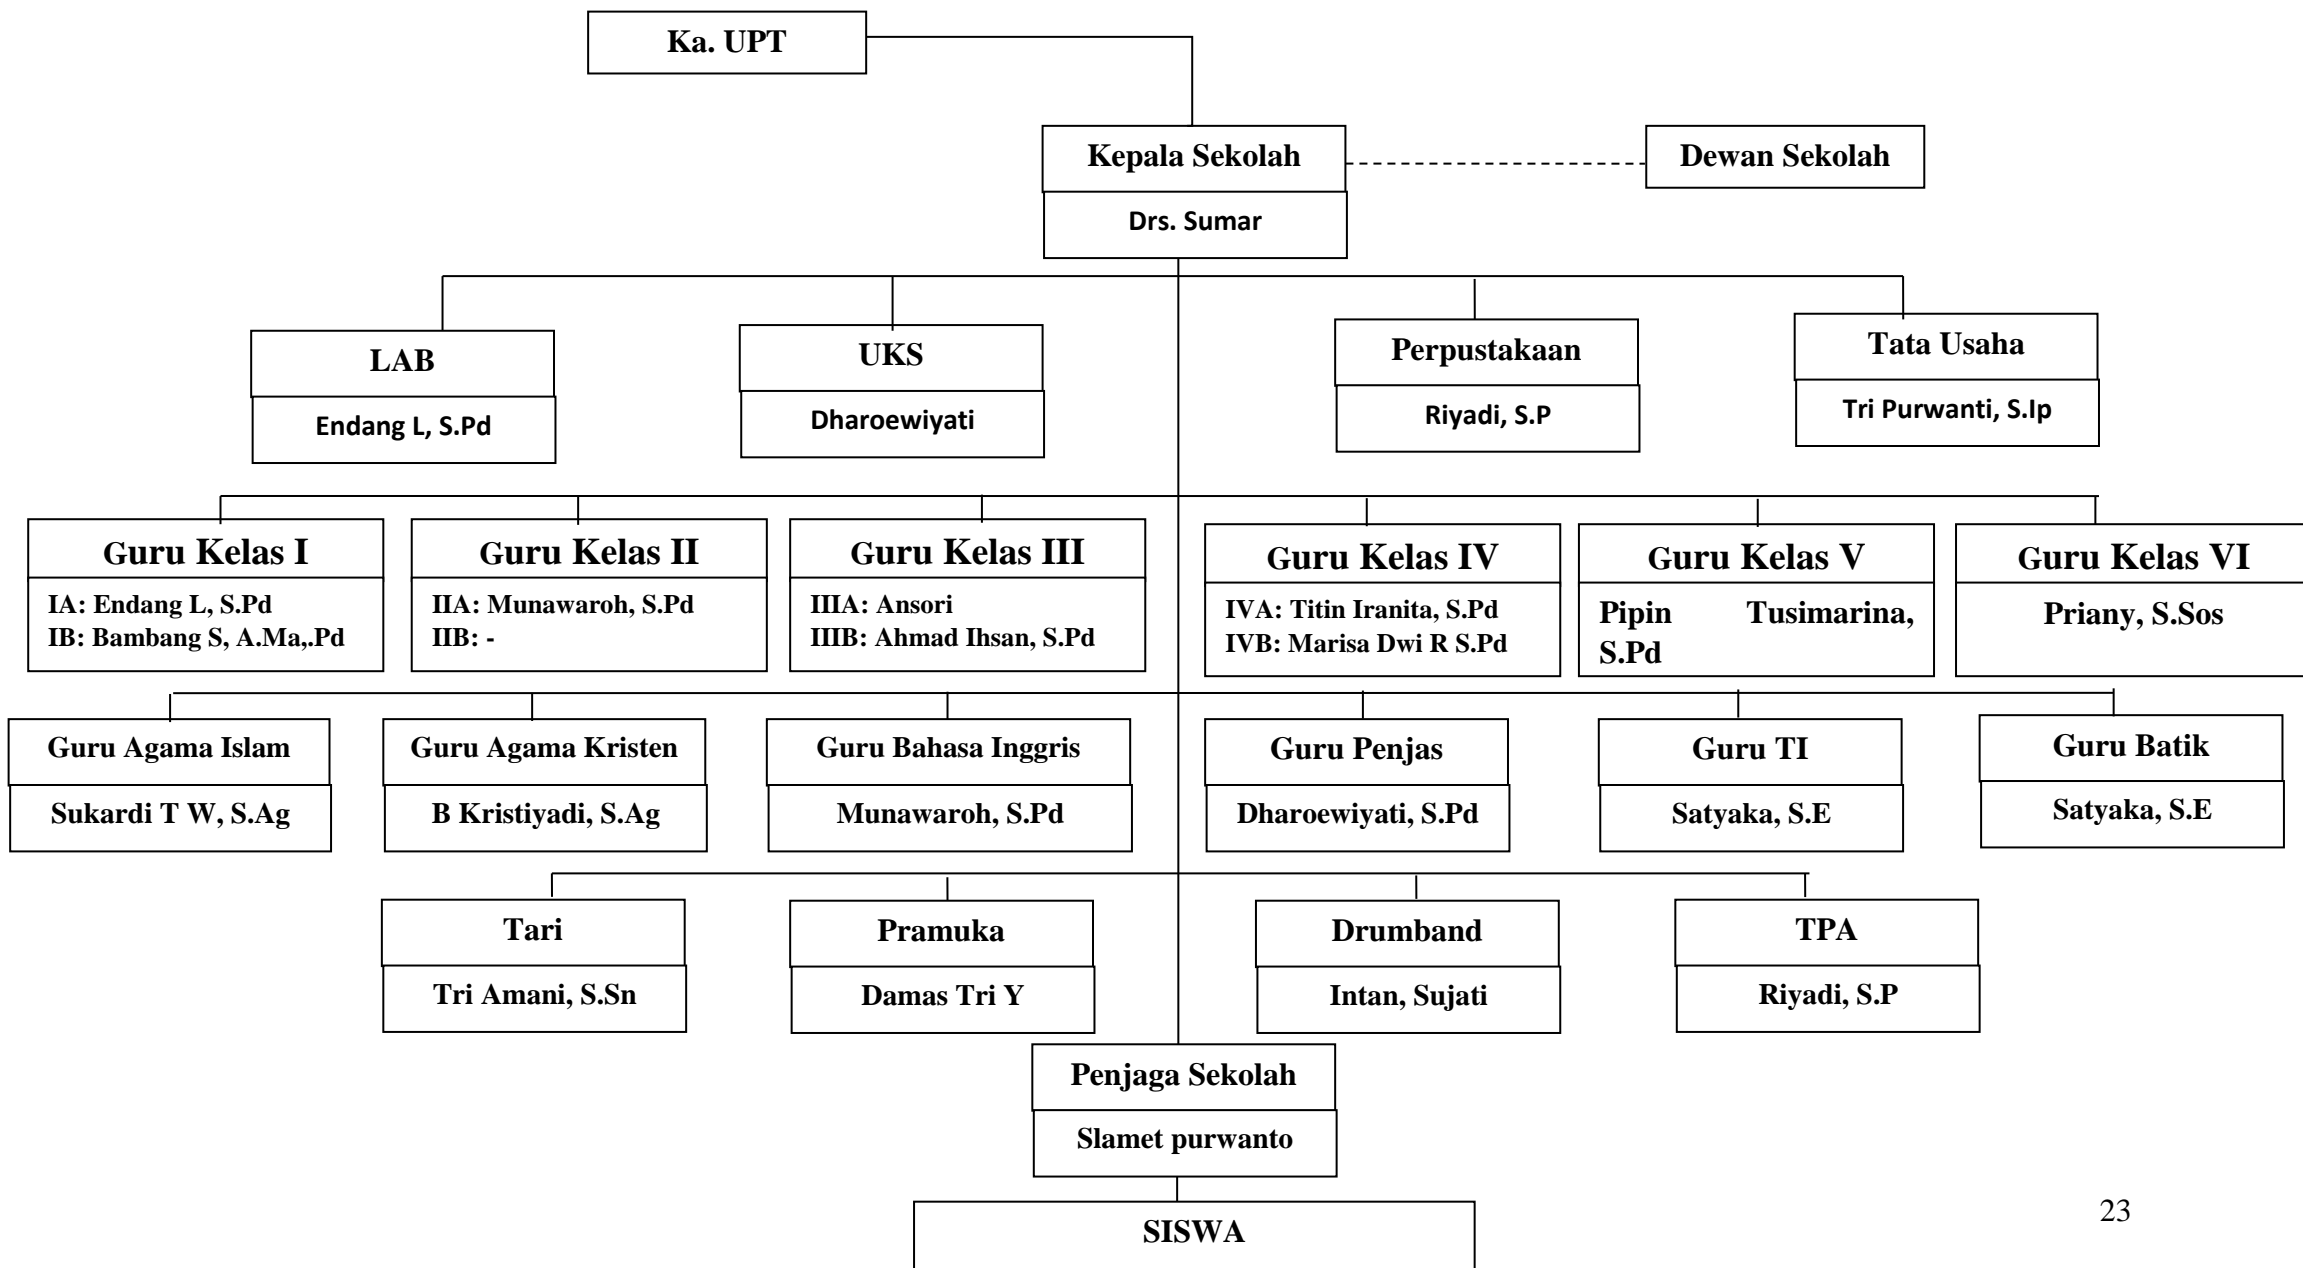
Ka. UPT

Kepala Sekolah
Drs. Sumar

Dewan Sekolah

LAB
Endang L, S.Pd

UKS
Dharoewiyati

Perpustakaan
Riyadi, S.P

Tata Usaha
Tri Purwanti, S.Ip

Guru Kelas I
IA: Endang L, S.Pd
IB: Bambang S, A.Ma,.Pd

Guru Kelas II
IIA: Munawaroh, S.Pd
IIB: -

Guru Kelas III
IIIA: Ansori
IIIB: Ahmad Ihsan, S.Pd

Guru Kelas IV
IVA: Titin Iranita, S.Pd
IVB: Marisa Dwi R S.Pd

Guru Kelas V
Pipin Tusimarina, S.Pd

Guru Kelas VI
Priany, S.Sos

Guru Agama Islam
Sukardi T W, S.Ag

Guru Agama Kristen
B Kristiyadi, S.Ag

Guru Bahasa Inggris
Munawaroh, S.Pd

Guru Penjas
Dharoewiyati, S.Pd

Guru TI
Satyaka, S.E

Guru Batik
Satyaka, S.E

Tari
Tri Amani, S.Sn

Pramuka
Damas Tri Y

Drumband
Intan, Sujati

TPA
Riyadi, S.P

Penjaga Sekolah
Slamet purwanto

SISWA

23